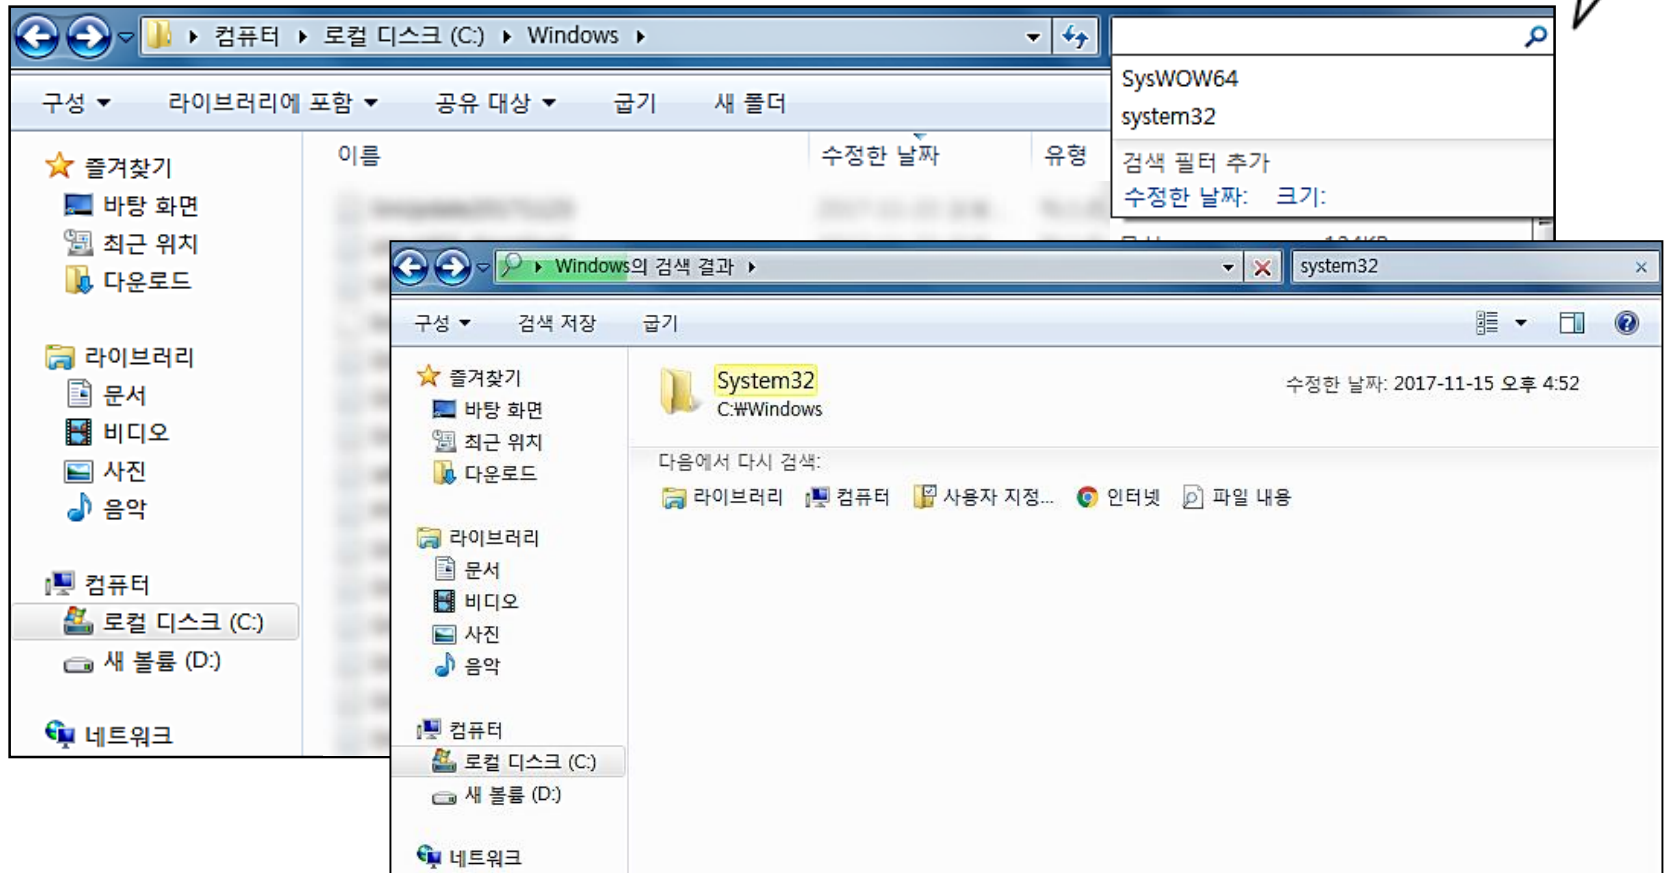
컴퓨터 ▸ 로컬 디스크 (C:) ▸ Windows ▸

구성 ▾ 라이브러리에 포함 ▾ 공유 대상 ▾ 굽기 새 폴더

SysWOW64
system32
검색 필터 추가
수정한 날짜: 크기:

즐겨찾기
바탕 화면
최근 위치
다운로드

라이브러리
문서
비디오
사진
음악

컴퓨터
로컬 디스크 (C:)
새 볼륨 (D:)

네트워크

이름 수정한 날짜 유형

Windows의 검색 결과 ▸

system32

구성 ▾ 검색 저장 굽기

즐겨찾기
바탕 화면
최근 위치
다운로드

라이브러리
문서
비디오
사진
음악

컴퓨터
로컬 디스크 (C:)
새 볼륨 (D:)

네트워크

System32
C:₩Windows
수정한 날짜: 2017-11-15 오후 4:52

다음에서 다시 검색:
라이브러리 컴퓨터 사용자 지정... 인터넷 파일 내용